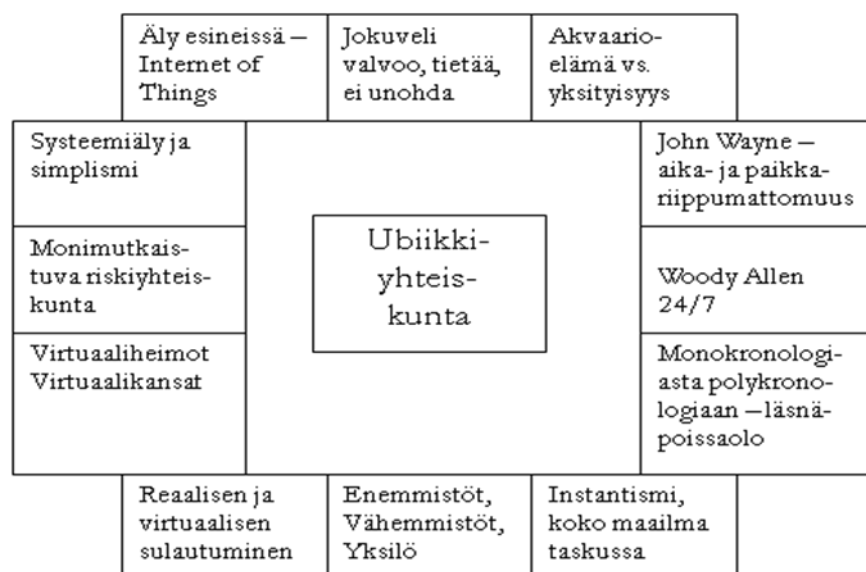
Äly esineissä – Internet of Things

Jokuveli valvoo, tietää, ei unohda

Akvaarioelämä vs. yksityisyys

Systeemiäly ja simplismi

Monimutkaistuva riskiyhteiskunta

Virtuaaliheimot Virtuaalikansat

Ubiikkiyhteiskunta

John Wayne – aika- ja paikkariippumattomuus

Woody Allen 24/7

Monokronologiasta polykronologiaan – läsnäpoissaolo

Reaalisen ja virtuaalisen sulautuminen

Enemmistöt, Vähemmistöt, Yksilö

Instantismi, koko maailma taskussa